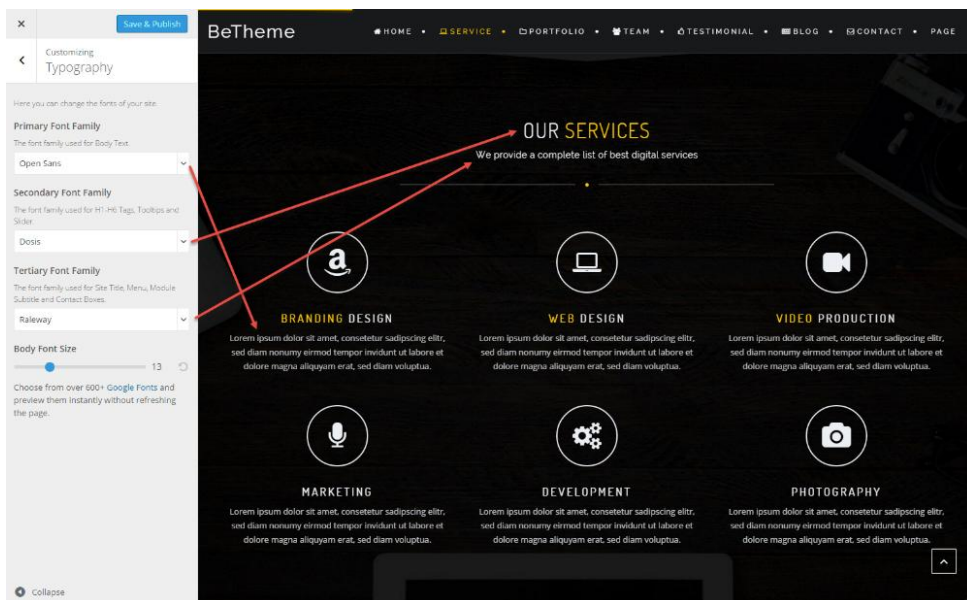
×
Save & Publish
Customizing
Typography

Here you can change the fonts of your site.

Primary Font Family
The font family used for Body Text.
Open Sans

Secondary Font Family
The font family used for H1-H6 Tags, Tooltips and Slider.
Dosis

Tertiary Font Family
The font family used for Site Title, Menu, Module Subtitle and Contact Boxes.
Raleway

Body Font Size
13

Choose from over 600+ Google Fonts and preview them instantly without refreshing the page.

Collapse

BeTheme

HOME • SERVICE • PORTFOLIO • TEAM • TESTIMONIAL • BLOG • CONTACT • PAGE

OUR SERVICES
We provide a complete list of best digital services

BRANDING DESIGN
Lorem ipsum dolor sit amet, consetetur sadipscing elitr, sed diam nonumy eirmod tempor invidunt ut labore et dolore magna aliquyam erat, sed diam voluptua.

WEB DESIGN
Lorem ipsum dolor sit amet, consetetur sadipscing elitr, sed diam nonumy eirmod tempor invidunt ut labore et dolore magna aliquyam erat, sed diam voluptua.

VIDEO PRODUCTION
Lorem ipsum dolor sit amet, consetetur sadipscing elitr, sed diam nonumy eirmod tempor invidunt ut labore et dolore magna aliquyam erat, sed diam voluptua.

MARKETING
Lorem ipsum dolor sit amet, consetetur sadipscing elitr, sed diam nonumy eirmod tempor invidunt ut labore et dolore magna aliquyam erat, sed diam voluptua.

DEVELOPMENT
Lorem ipsum dolor sit amet, consetetur sadipscing elitr, sed diam nonumy eirmod tempor invidunt ut labore et dolore magna aliquyam erat, sed diam voluptua.

PHOTOGRAPHY
Lorem ipsum dolor sit amet, consetetur sadipscing elitr, sed diam nonumy eirmod tempor invidunt ut labore et dolore magna aliquyam erat, sed diam voluptua.